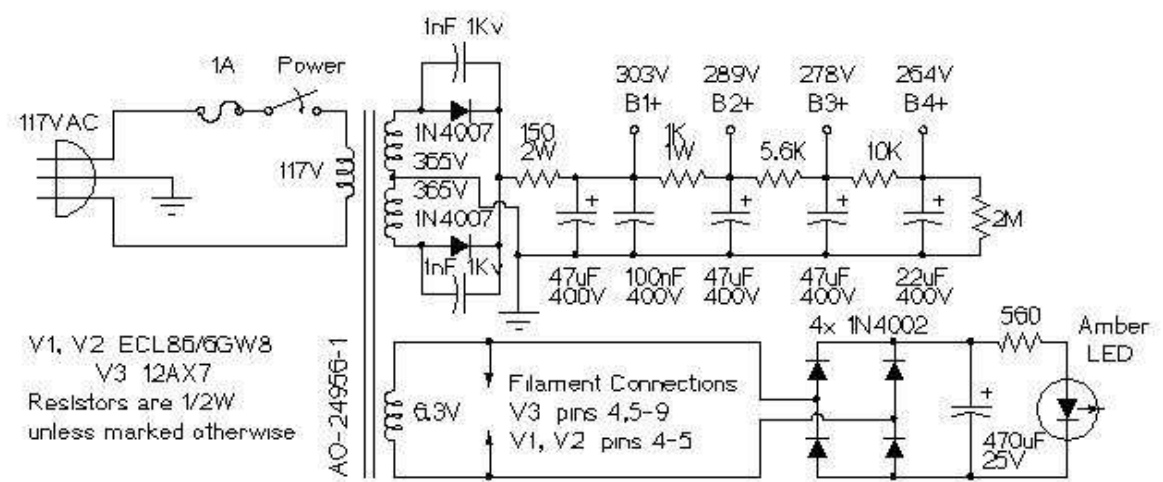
1nF 1Kv

1A

Power

117VAC

117V

1N4007

365V

365V

1N4007

1nF 1Kv

150
2W

303V
B1+

1K
1W

289V
B2+

5.6K

278V
B3+

10K

264V
B4+

2M

47uF
400V

100nF
400V

47uF
400V

47uF
400V

22uF
400V

V1, V2 ECL86/6GW8
V3 12AX7
Resistors are 1/2W
unless marked otherwise

AO-24956-1

6.3V

Filament Connections
V3 pins 4,5-9
V1, V2 pins 4-5

4x 1N4002

560

Amber
LED

470uF
25V